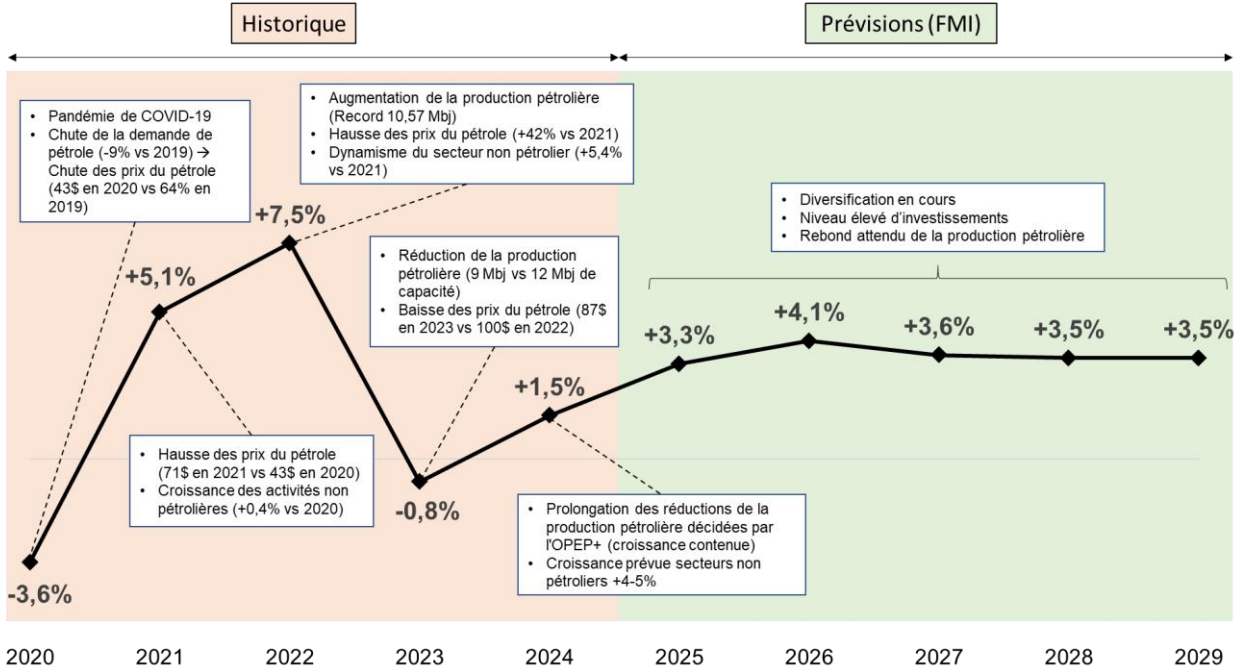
Historique

Prévisions (FMI)

- Pandémie de COVID-19
- Chute de la demande de pétrole (-9% vs 2019) → Chute des prix du pétrole (43$ en 2020 vs 64% en 2019)

- Augmentation de la production pétrolière (Record 10,57 Mbj)
- Hausse des prix du pétrole (+42% vs 2021)
- Dynamisme du secteur non pétrolier (+5,4% vs 2021)

- Diversification en cours
- Niveau élevé d'investissements
- Rebond attendu de la production pétrolière

- Réduction de la production pétrolière (9 Mbj vs 12 Mbj de capacité)
- Baisse des prix du pétrole (87$ en 2023 vs 100$ en 2022)

+7,5%

+5,1%

+3,3%

+4,1%

+3,6%

+3,5%

+3,5%

+1,5%

- Hausse des prix du pétrole (71$ en 2021 vs 43$ en 2020)
- Croissance des activités non pétrolières (+0,4% vs 2020)

-0,8%

- Prolongation des réductions de la production pétrolière décidées par l'OPEP+ (croissance contenue)
- Croissance prévue secteurs non pétroliers +4-5%

-3,6%

2020 2021 2022 2023 2024 2025 2026 2027 2028 2029